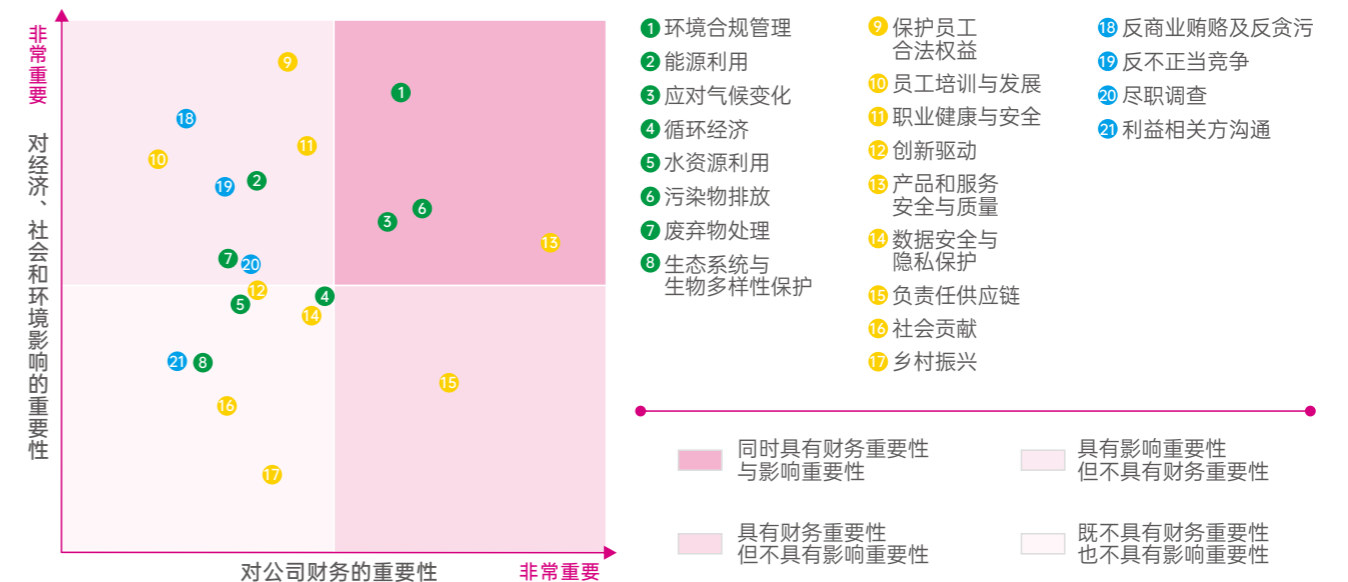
非常重要

对经济、社会和环境影响的重要性

9
1
18
11
10
19
2
6
3
13
7
20
12
4
5
14
21
8
15
16
17

对公司财务的重要性

非常重要

1 环境合规管理
2 能源利用
3 应对气候变化
4 循环经济
5 水资源利用
6 污染物排放
7 废弃物处理
8 生态系统与生物多样性保护

9 保护员工合法权益
10 员工培训与发展
11 职业健康与安全
12 创新驱动
13 产品和服务安全与质量
14 数据安全与隐私保护
15 负责任供应链
16 社会贡献
17 乡村振兴

18 反商业贿赂及反贪污
19 反不正当竞争
20 尽职调查
21 利益相关方沟通

同时具有财务重要性与影响重要性

具有影响重要性但不具有财务重要性

具有财务重要性但不具有影响重要性

既不具有财务重要性也不具有影响重要性